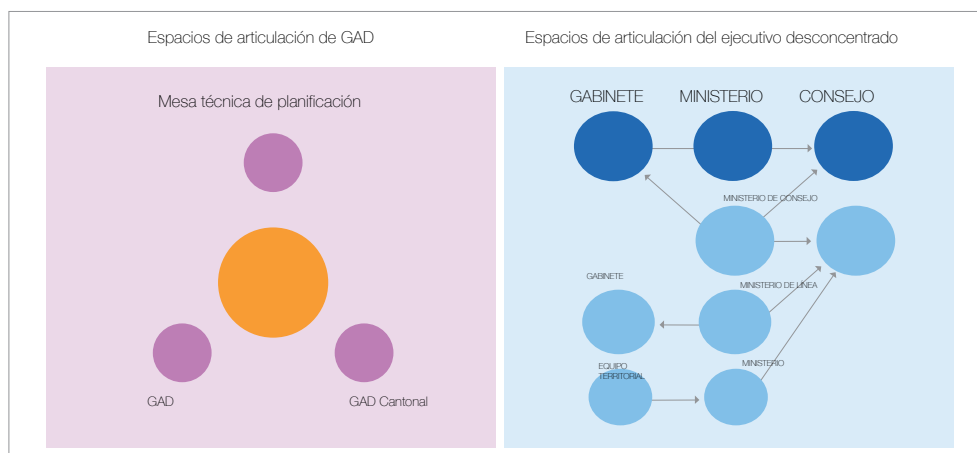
Espacios de articulación de GAD

Mesa técnica de planificación

GAD

GAD Cantonal

Espacios de articulación del ejecutivo desconcentrado

GABINETE

MINISTERIO

CONSEJO

MINISTERIO DE CONSEJO

GABINETE

MINISTERIO DE LINEA

EQUIPO TERRITORIAL

MINISTERIO